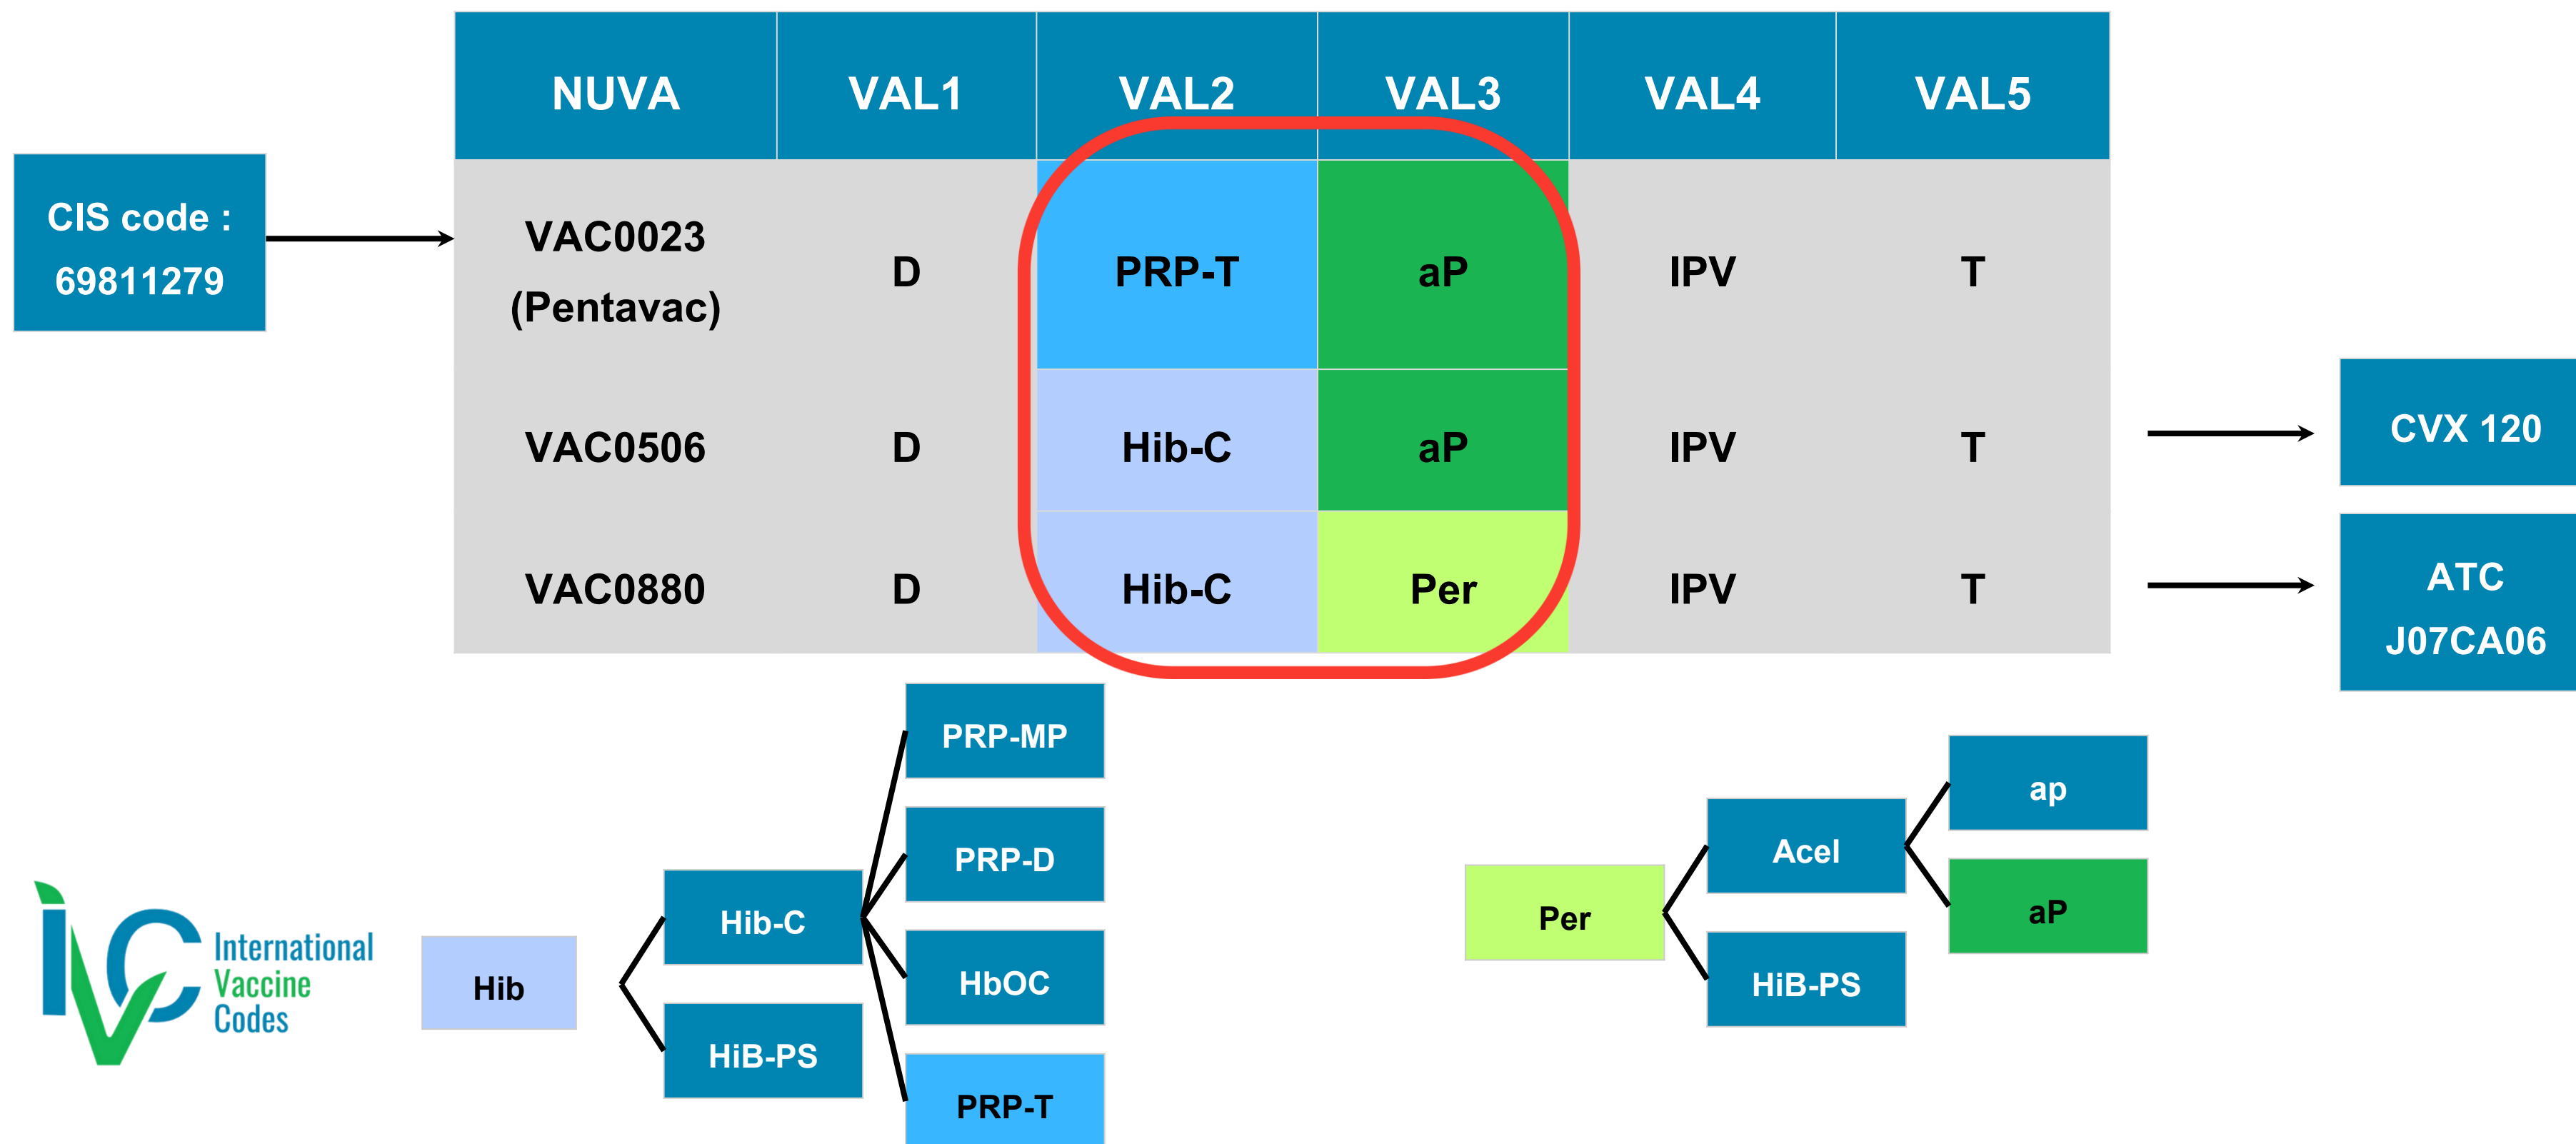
CIS code : 69811279

| NUVA | VAL1 | VAL2 | VAL3 | VAL4 | VAL5 |
|---|---|---|---|---|---|
| VAC0023 (Pentavac) | D | PRP-T | aP | IPV | T |
| VAC0506 | D | Hib-C | aP | IPV | T |
| VAC0880 | D | Hib-C | Per | IPV | T |

CVX 120

ATC J07CA06

IVC International Vaccine Codes

Hib
Hib-C
HiB-PS
PRP-MP
PRP-D
HbOC
PRP-T

Per
Acel
HiB-PS
ap
aP